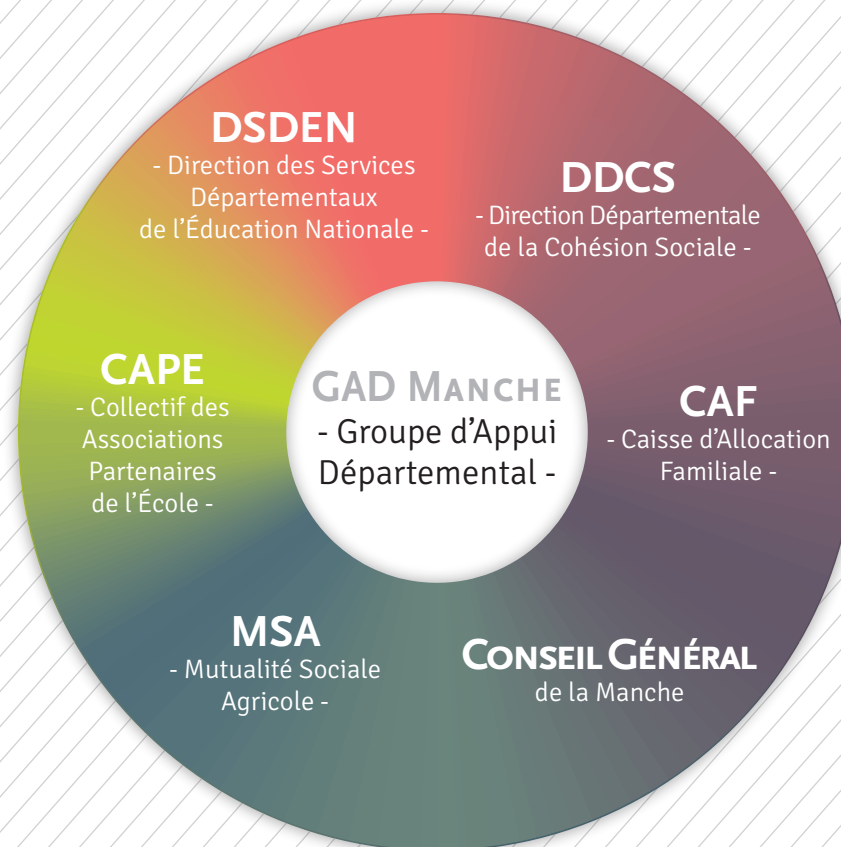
DSDEN
- Direction des Services Départementaux de l'Éducation Nationale -

DDCS
- Direction Départementale de la Cohésion Sociale -

CAPE
- Collectif des Associations Partenaires de l'École -

GAD Manche
- Groupe d'Appui Départemental -

CAF
- Caisse d'Allocation Familiale -

MSA
- Mutualité Sociale Agricole -

Conseil Général
de la Manche